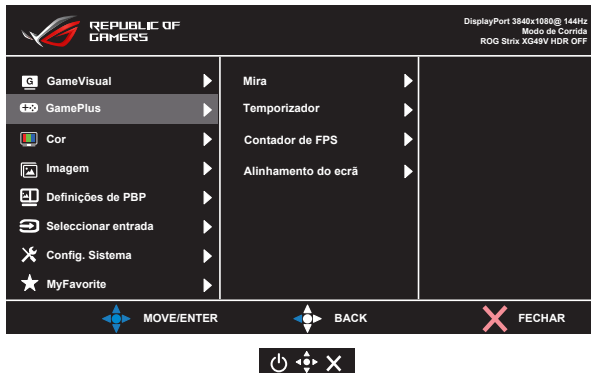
REPUBLIC OF GAMERS

DisplayPort 3840x1080@ 144Hz
Modo de Corrida
ROG Strix XG49V HDR OFF

GameVisual
GamePlus
Cor
Imagem
Definições de PBP
Seleccionar entrada
Config. Sistema
MyFavorite

Mira
Temporizador
Contador de FPS
Alinhamento do ecrã

MOVE/ENTER
BACK
FECHAR